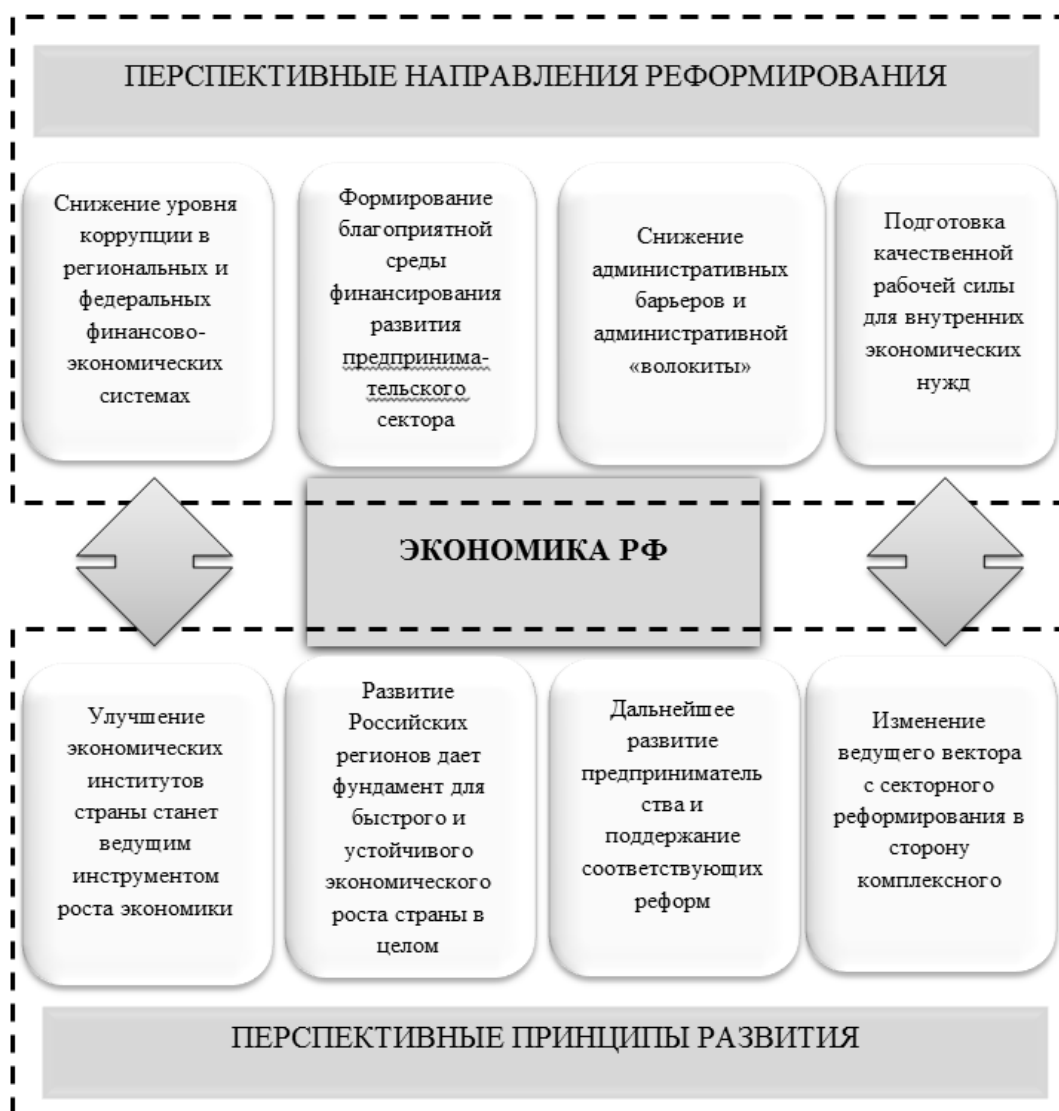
ПЕРСПЕКТИВНЫЕ НАПРАВЛЕНИЯ РЕФОРМИРОВАНИЯ

Снижение уровня коррупции в региональных и федеральных финансово-экономических системах

Формирование благоприятной среды финансирования развития предпринимательского сектора

Снижение административных барьеров и административной «волокиты»

Подготовка качественной рабочей силы для внутренних экономических нужд

ЭКОНОМИКА РФ

Улучшение экономических институтов страны станет ведущим инструментом роста экономики

Развитие Российских регионов дает фундамент для быстрого и устойчивого экономического роста страны в целом

Дальнейшее развитие предприниматель ства и поддержание соответствующих реформ

Изменение ведущего вектора с секторного реформирования в сторону комплексного

ПЕРСПЕКТИВНЫЕ ПРИНЦИПЫ РАЗВИТИЯ